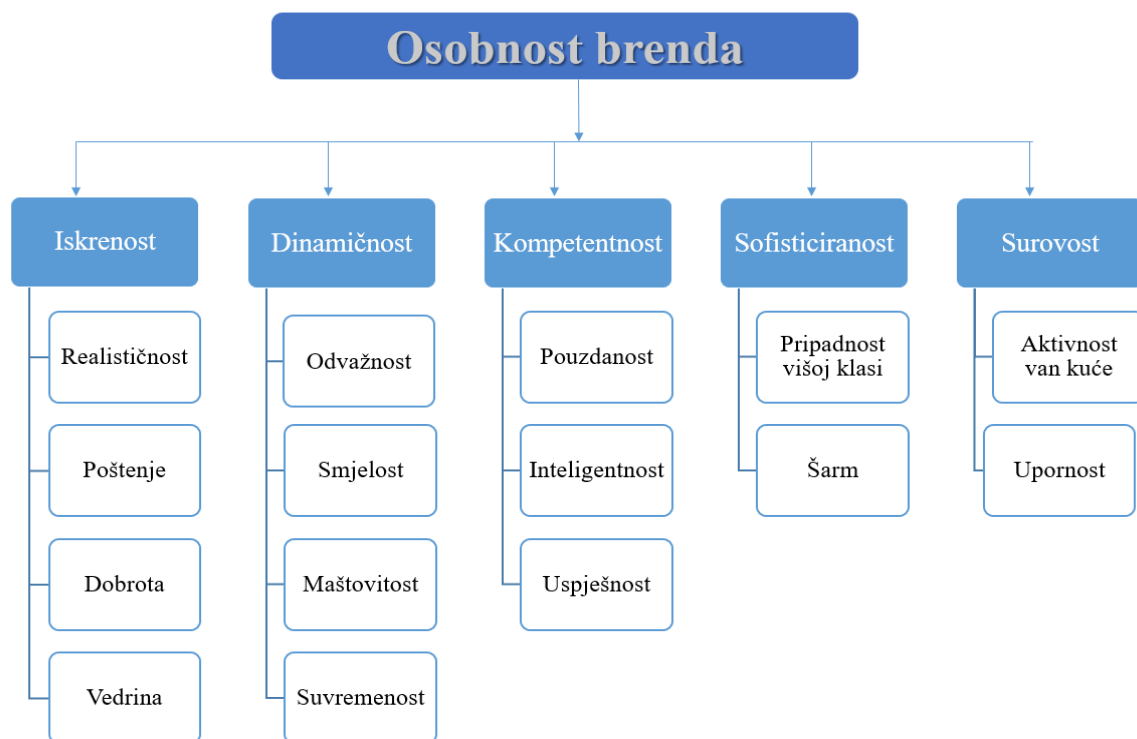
Osobnost brenda

Iskrenost
Realističnost
Poštenje
Dobrota
Vedrina

Dinamičnost
Odvažnost
Smjelost
Maštovitost
Suvremenost

Kompetentnost
Pouzdanost
Inteligentnost
Uspješnost

Sofisticiranost
Pripadnost višoj klasi
Šarm

Surovost
Aktivnost van kuće
Upornost